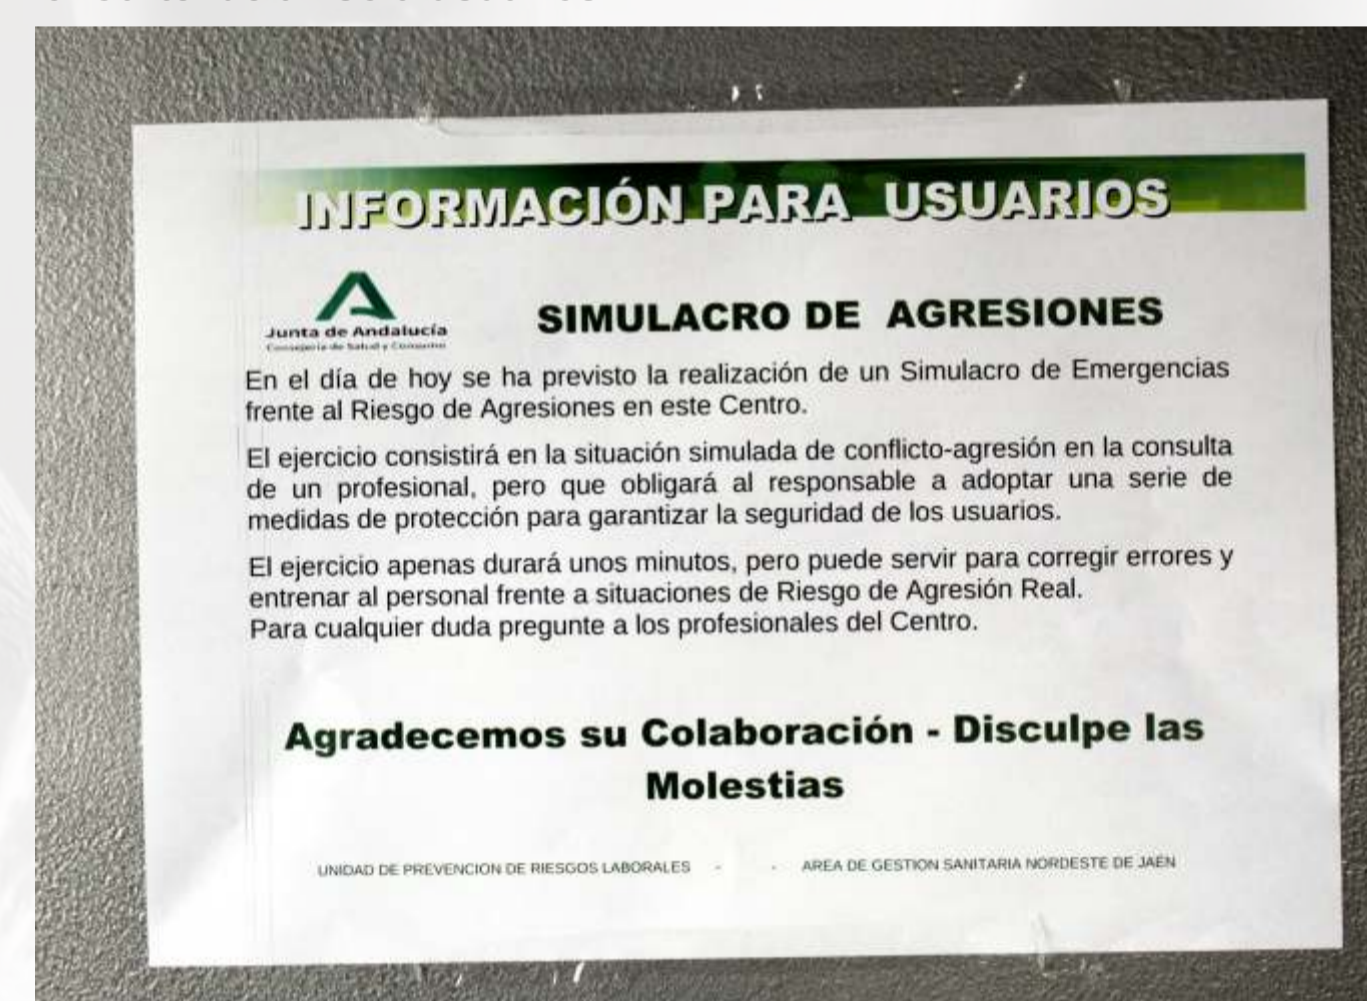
INFORMACIÓN PARA USUARIOS

Junta de Andalucía
Consejería de Salud y Consumo

SIMULACRO DE AGRESIONES

En el día de hoy se ha previsto la realización de un Simulacro de Emergencias frente al Riesgo de Agresiones en este Centro.

El ejercicio consistirá en la situación simulada de conflicto-agresión en la consulta de un profesional, pero que obligará al responsable a adoptar una serie de medidas de protección para garantizar la seguridad de los usuarios.

El ejercicio apenas durará unos minutos, pero puede servir para corregir errores y entrenar al personal frente a situaciones de Riesgo de Agresión Real.
Para cualquier duda pregunte a los profesionales del Centro.

Agradecemos su Colaboración - Disculpe las Molestias

UNIDAD DE PREVENCION DE RIESGOS LABORALES - - AREA DE GESTION SANITARIA NORDESTE DE JAEN